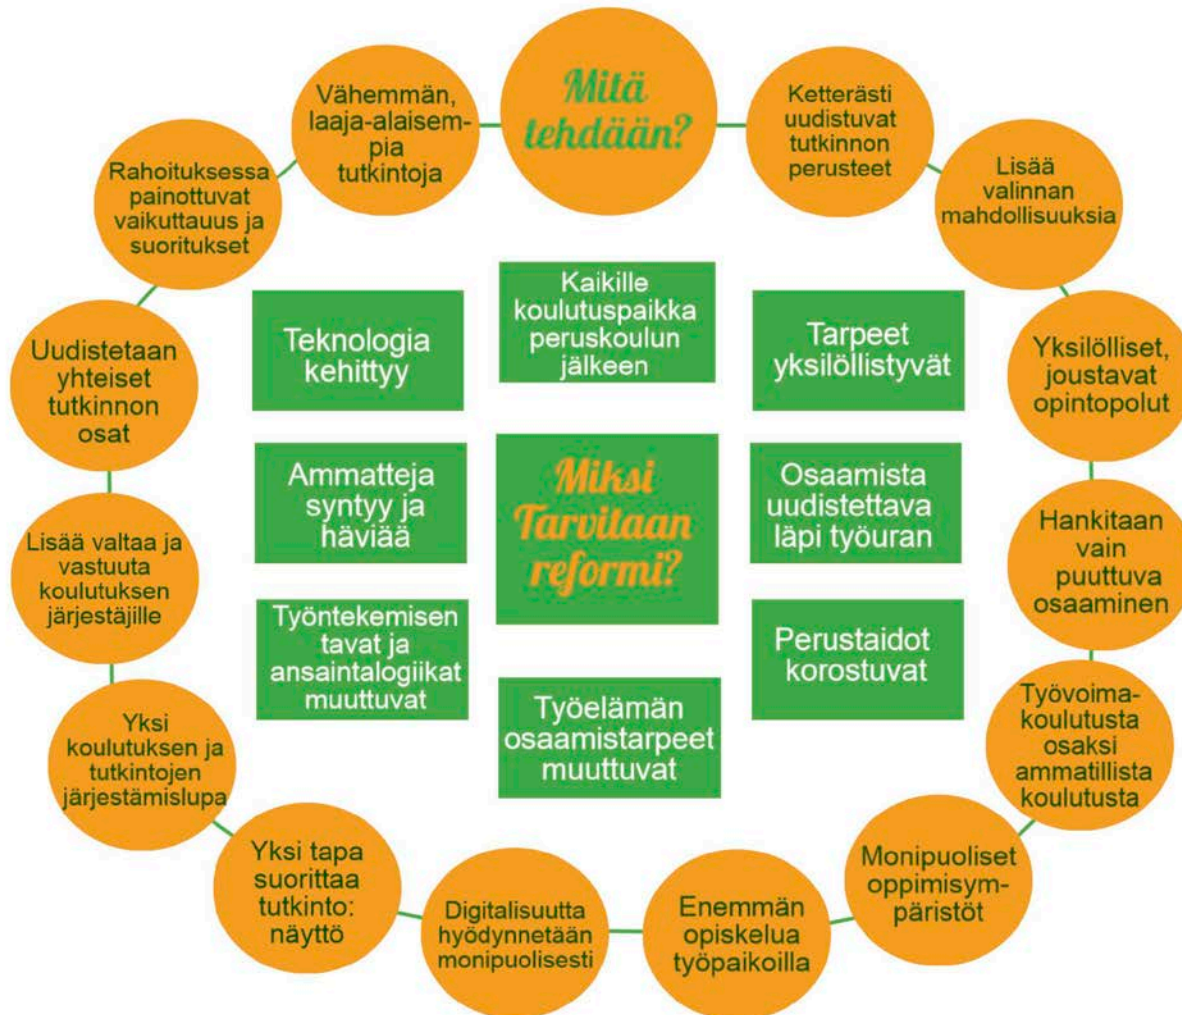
Mitä tehdään?

Ketterästi uudistuvat tutkinnon perusteet

Lisää valinnan mahdollisuuksia

Yksilölliset, joustavat opintopolut

Hankitaan vain puuttuva osaaminen

Työvoimakoulutusta osaksi ammatillista koulutusta

Monipuoliset oppimisympäristöt

Enemmän opiskelua työpaikoilla

Digitalisuutta hyödynnetään monipuolisesti

Yksi tapa suorittaa tutkinto: näyttö

Yksi koulutuksen ja tutkintojen järjestämislupa

Lisää valtaa ja vastuuta koulutuksen järjestäjille

Uudistetaan yhteiset tutkinnon osat

Rahoituksessa painottuvat vaikuttaus ja suoritukset

Vähemmän, laaja-alaisempia tutkintoja

Teknologia kehittyy

Kaikille koulutuspaikka peruskoulun jälkeen

Tarpeet yksilöllistyvät

Ammatteja syntyy ja häviää

Miksi Tarvitaan reformi?

Osaamista uudistettava läpi työuran

Työntekemisen tavat ja ansaintalogiikat muuttuvat

Perustaidot korostuvat

Työelämän osaamistarpeet muuttuvat